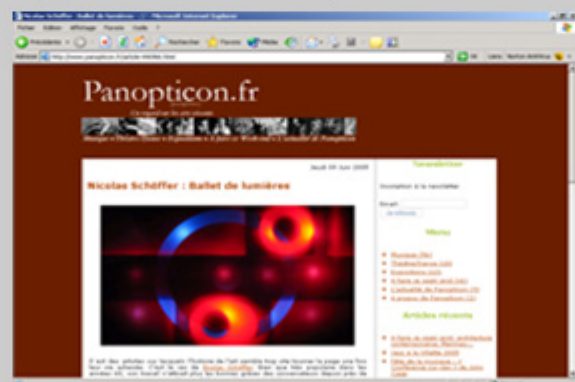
Nicolas Schöffer : Ballet de lumières - Microsoft Internet Explorer

Fichier Edition Affichage Favoris Outils ?

Précédente Rechercher Favoris Média

Adresse http://www.panopticon.fr/article-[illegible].html

OK Liens

Panopticon.fr

Un regard sur les arts visuels

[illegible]

jeudi 09 juin 2005

Nicolas Schöffer : Ballet de lumières

Newsletter

Inscription à la newsletter

Email :

S'abonner

Menu

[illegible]

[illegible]

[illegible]

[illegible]

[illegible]

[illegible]

Articles récents

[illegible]

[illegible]

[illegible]

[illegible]